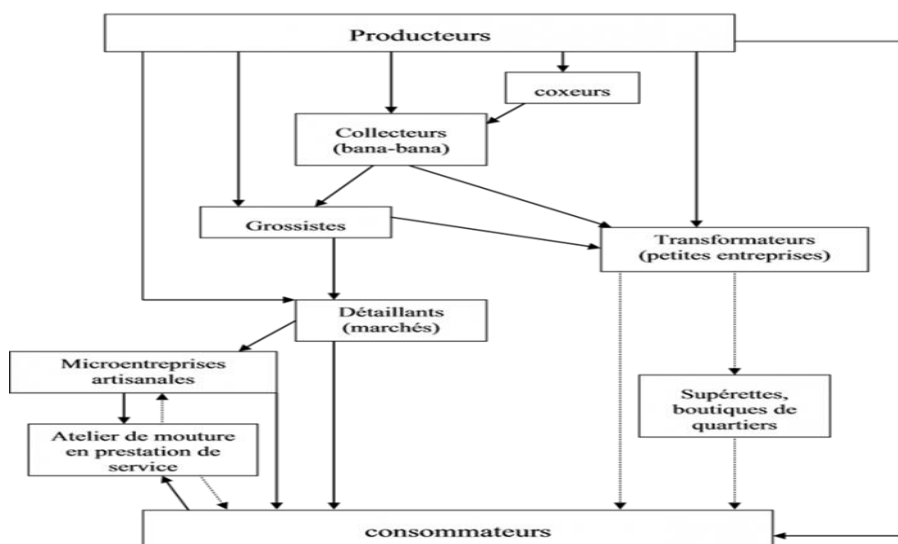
Producteurs

coxeurs

Collecteurs
(bana-bana)

Grossistes

Transformateurs
(petites entreprises)

Détaillants
(marchés)

Microentreprises
artisanales

Supérettes,
boutiques de
quartiers

Atelier de mouture
en prestation de
service

consommateurs